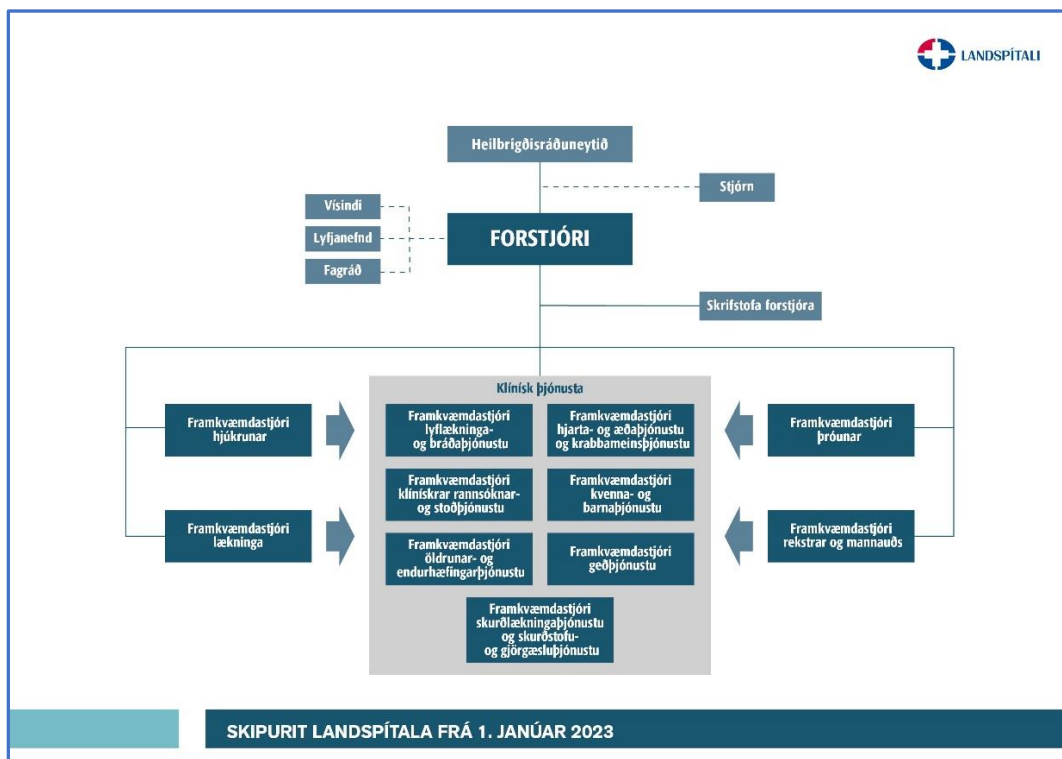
LANDSPÍTALI

Heilbrigðisráðuneytið

Stjórn

Vísindi

Lyfjanefnd

Fagráð

FORSTJÓRI

Skrifstofa forstjóra

Klínísk þjónusta

Framkvæmdastjóri hjúkrunar

Framkvæmdastjóri lækninga

Framkvæmdastjóri lyflækninga- og bráðaþjónustu

Framkvæmdastjóri hjarta- og æðaþjónustu og krabbameinsþjónustu

Framkvæmdastjóri klínískrar rannsóknar- og stoðþjónustu

Framkvæmdastjóri kvenna- og barnaþjónustu

Framkvæmdastjóri öldrunar- og endurhæfingarþjónustu

Framkvæmdastjóri geðþjónustu

Framkvæmdastjóri skurðlækningaþjónustu og skurðstofu- og gjörgæsluþjónustu

Framkvæmdastjóri þróunar

Framkvæmdastjóri rekstrar og mannauðs

SKIPURIT LANDSPÍTALA FRÁ 1. JANÚAR 2023